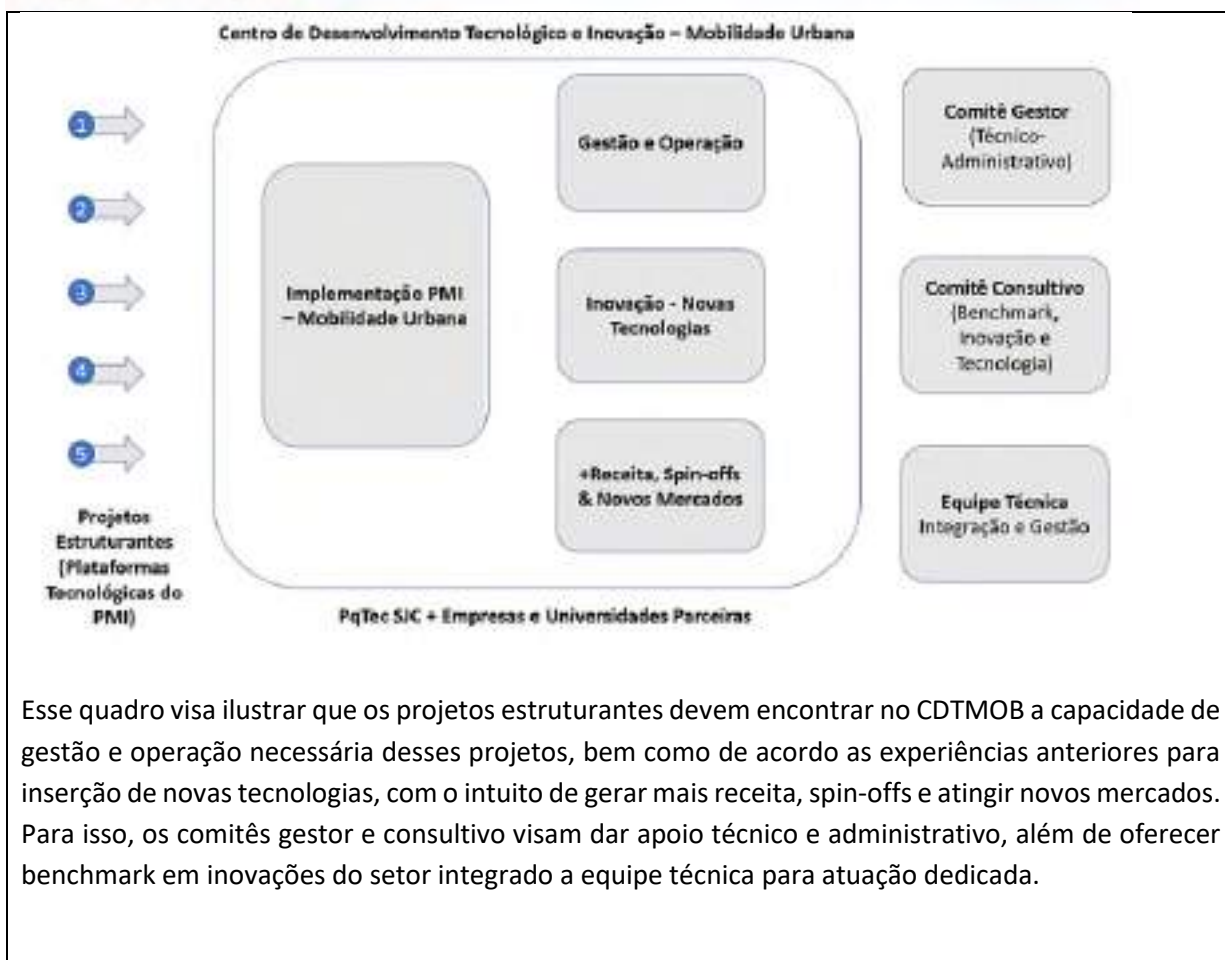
Centro de Desenvolvimento Tecnológico e Inovação – Mobilidade Urbana

1

2

3

4

5

Projetos Estruturantes (Plataformas Tecnológicas do PMI)

Implementação PMI – Mobilidade Urbana

Gestão e Operação

Inovação - Novas Tecnologias

+Receita, Spin-offs & Novos Mercados

Comitê Gestor (Técnico-Administrativo)

Comitê Consultivo (Benchmark, Inovação e Tecnologia)

Equipe Técnica Integração e Gestão

PqTec SJC + Empresas e Universidades Parceiras

Esse quadro visa ilustrar que os projetos estruturantes devem encontrar no CDTMOB a capacidade de gestão e operação necessária desses projetos, bem como de acordo as experiências anteriores para inserção de novas tecnologias, com o intuito de gerar mais receita, spin-offs e atingir novos mercados. Para isso, os comitês gestor e consultivo visam dar apoio técnico e administrativo, além de oferecer benchmark em inovações do setor integrado a equipe técnica para atuação dedicada.